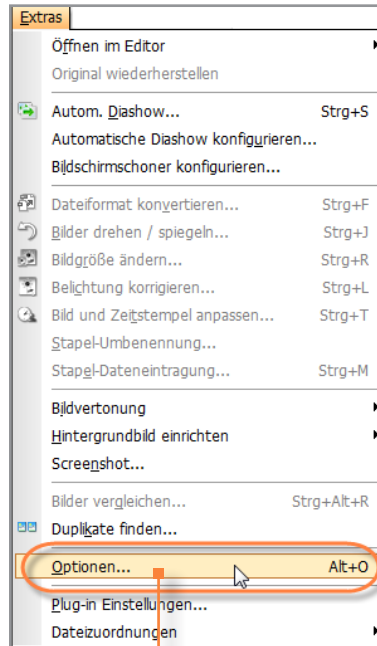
Extras

Öffnen im Editor
Original wiederherstellen
Autom. Diashow... Strg+S
Automatische Diashow konfigurieren...
Bildschirmschoner konfigurieren...
Dateiformat konvertieren... Strg+F
Bilder drehen / spiegeln... Strg+J
Bildgröße ändern... Strg+R
Belichtung korrigieren... Strg+L
Bild und Zeitstempel anpassen... Strg+T
Stapel-Umbenennung...
Stapel-Dateneintragung... Strg+M
Bildvertonung
Hintergrundbild einrichten
Screenshot...
Bilder vergleichen... Strg+Alt+R
Duplikate finden...
Optionen... Alt+O
Plug-in Einstellungen...
Dateizuordnungen